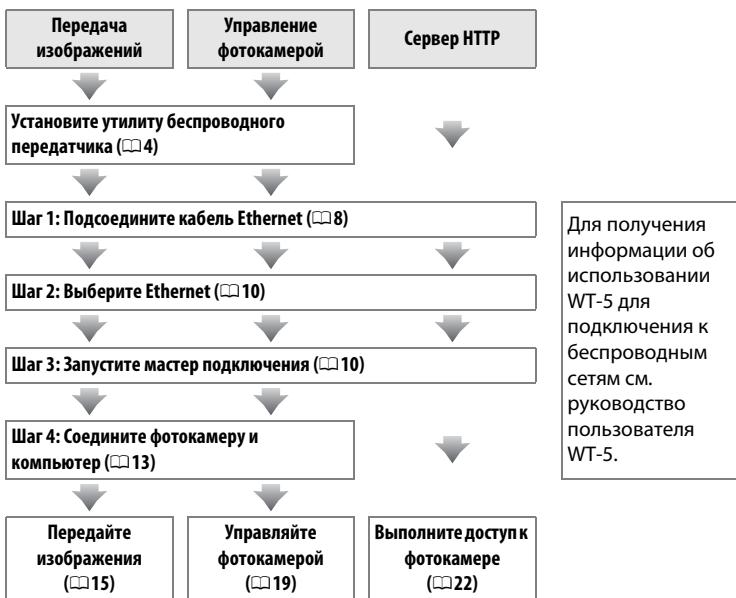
Передача изображений

Управление фотокамерой

Сервер HTTP

Установите утилиту беспроводного передатчика (□4)

Шаг 1: Подсоедините кабель Ethernet (□8)

Шаг 2: Выберите Ethernet (□10)

Шаг 3: Запустите мастер подключения (□10)

Шаг 4: Соедините фотокамеру и компьютер (□13)

Передайте изображения (□15)

Управляйте фотокамерой (□19)

Выполните доступ к фотокамере (□22)

Для получения информации об использовании WT-5 для подключения к беспроводным сетям см. руководство пользователя WT-5.